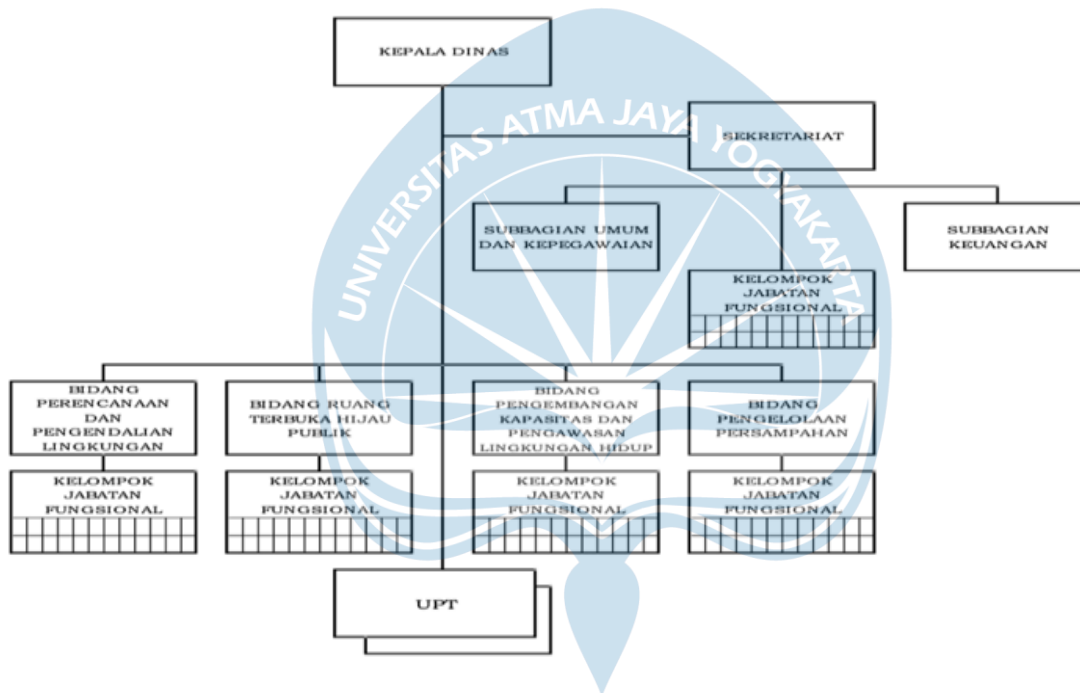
KEPALA DINAS

SEKRETARIAT

SUBBAGIAN UMUM DAN KEPEGAWAIAN

SUBBAGIAN KEUANGAN

KELOMPOK JABATAN FUNGSIONAL

BIDANG PERENCANAAN DAN PENGENDALIAN LINGKUNGAN

BIDANG RUANG TERBUKA HIJAU PUBLIK

BIDANG PENGEMBANGAN KAPASITAS DAN PENGAWASAN LINGKUNGAN HIDUP

BIDANG PENGELOLAAN PERSAMPAHAN

KELOMPOK JABATAN FUNGSIONAL

KELOMPOK JABATAN FUNGSIONAL

KELOMPOK JABATAN FUNGSIONAL

KELOMPOK JABATAN FUNGSIONAL

UPT

UNIVERSITAS ATMA JAYA YOGYAKARTA